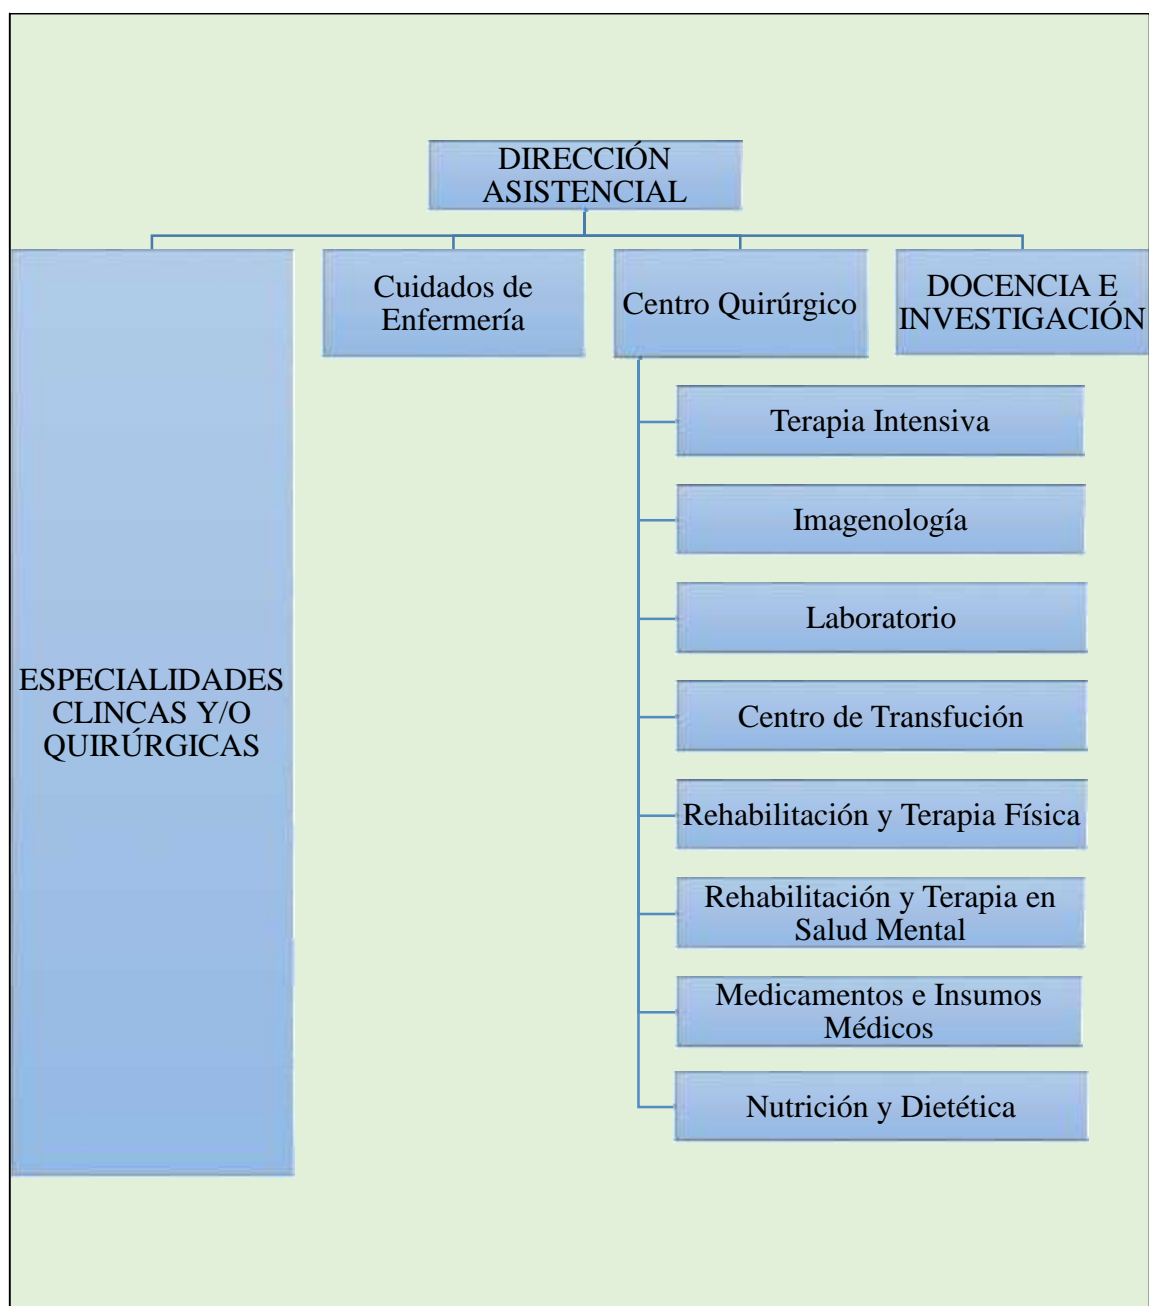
DIRECCIÓN ASISTENCIAL

ESPECIALIDADES CLINCAS Y/O QUIRÚRGICAS

Cuidados de Enfermería

Centro Quirúrgico

DOCENCIA E INVESTIGACIÓN

Terapia Intensiva

Imagenología

Laboratorio

Centro de Transfución

Rehabilitación y Terapia Física

Rehabilitación y Terapia en Salud Mental

Medicamentos e Insumos Médicos

Nutrición y Dietética